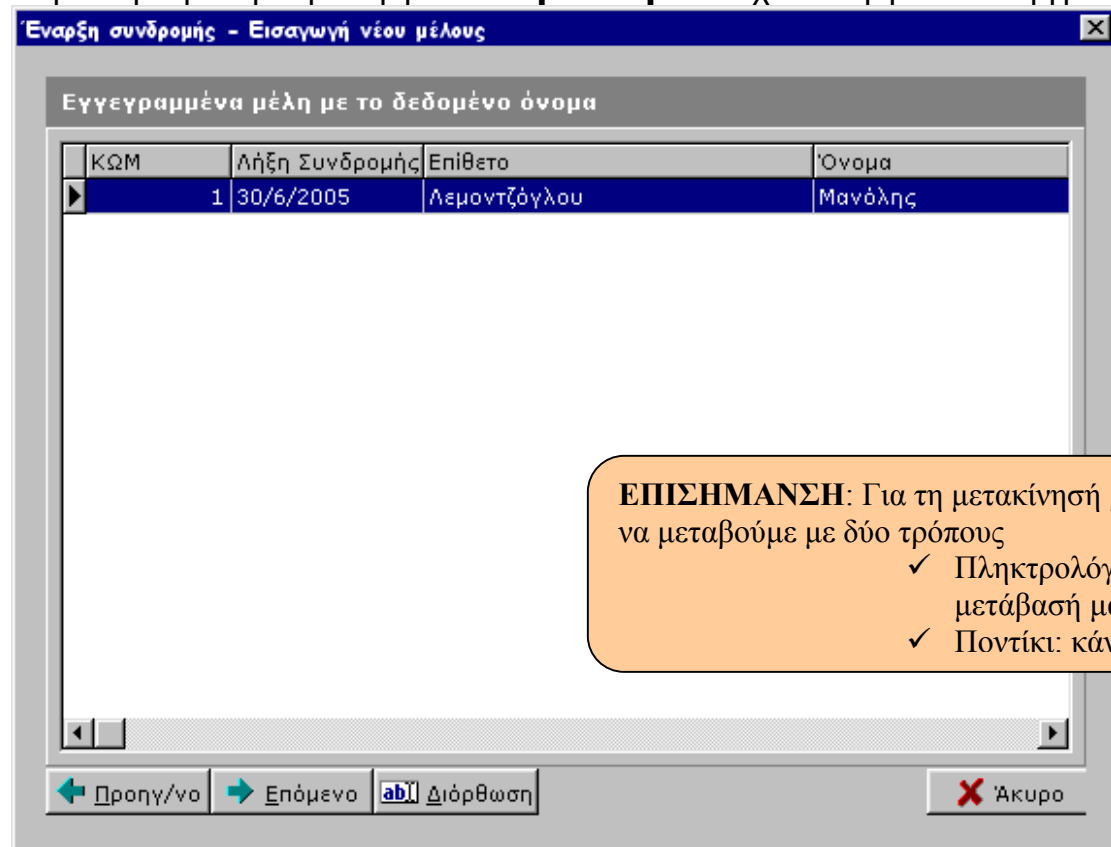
Έναρξη συνδρομής - Εισαγωγή νέου μέλους

Εγγεγραμμένα μέλη με το δεδομένο όνομα

| | ΚΩΜ | Λήξη Συνδρομής | Επίθετο | Όνομα |
|---|---|---|---|---|
| ▶ | 1 | 30/6/2005 | Λεμοντζόγλου | Μανόλης |

ΕΠΙΣΗΜΑΝΣΗ: Για τη μετακίνησή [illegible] να μεταβούμε με δύο τρόπους
✓ Πληκτρολόγ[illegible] μετάβασή μ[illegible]
✓ Ποντίκι: κάν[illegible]

Προηγ/νο
Επόμενο
Διόρθωση
Άκυρο